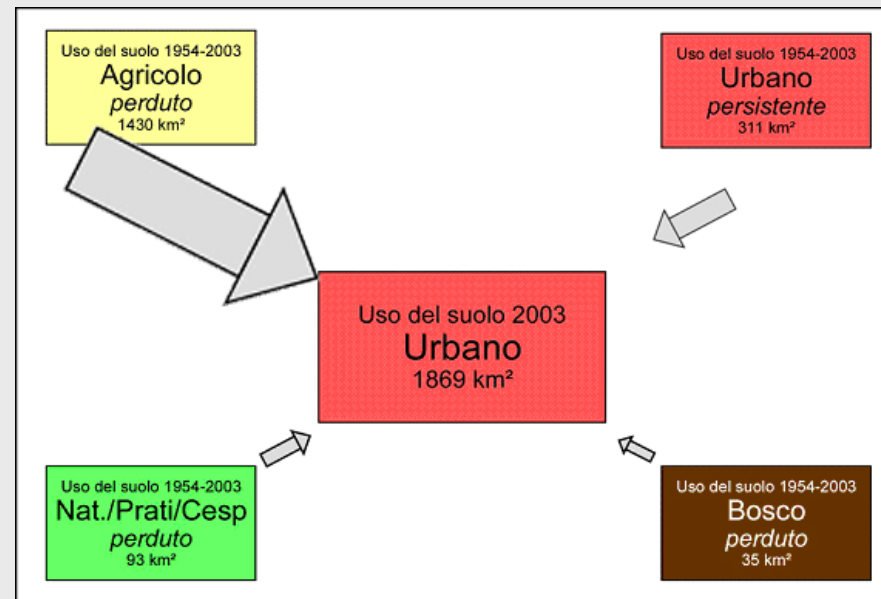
Uso del suolo 1954-2003
Agricolo
*perduto*
1430 km²

Uso del suolo 1954-2003
Urbano
*persistente*
311 km²

Uso del suolo 2003
Urbano
1869 km²

Uso del suolo 1954-2003
Nat./Prati/Cesp
*perduto*
93 km²

Uso del suolo 1954-2003
Bosco
*perduto*
35 km²